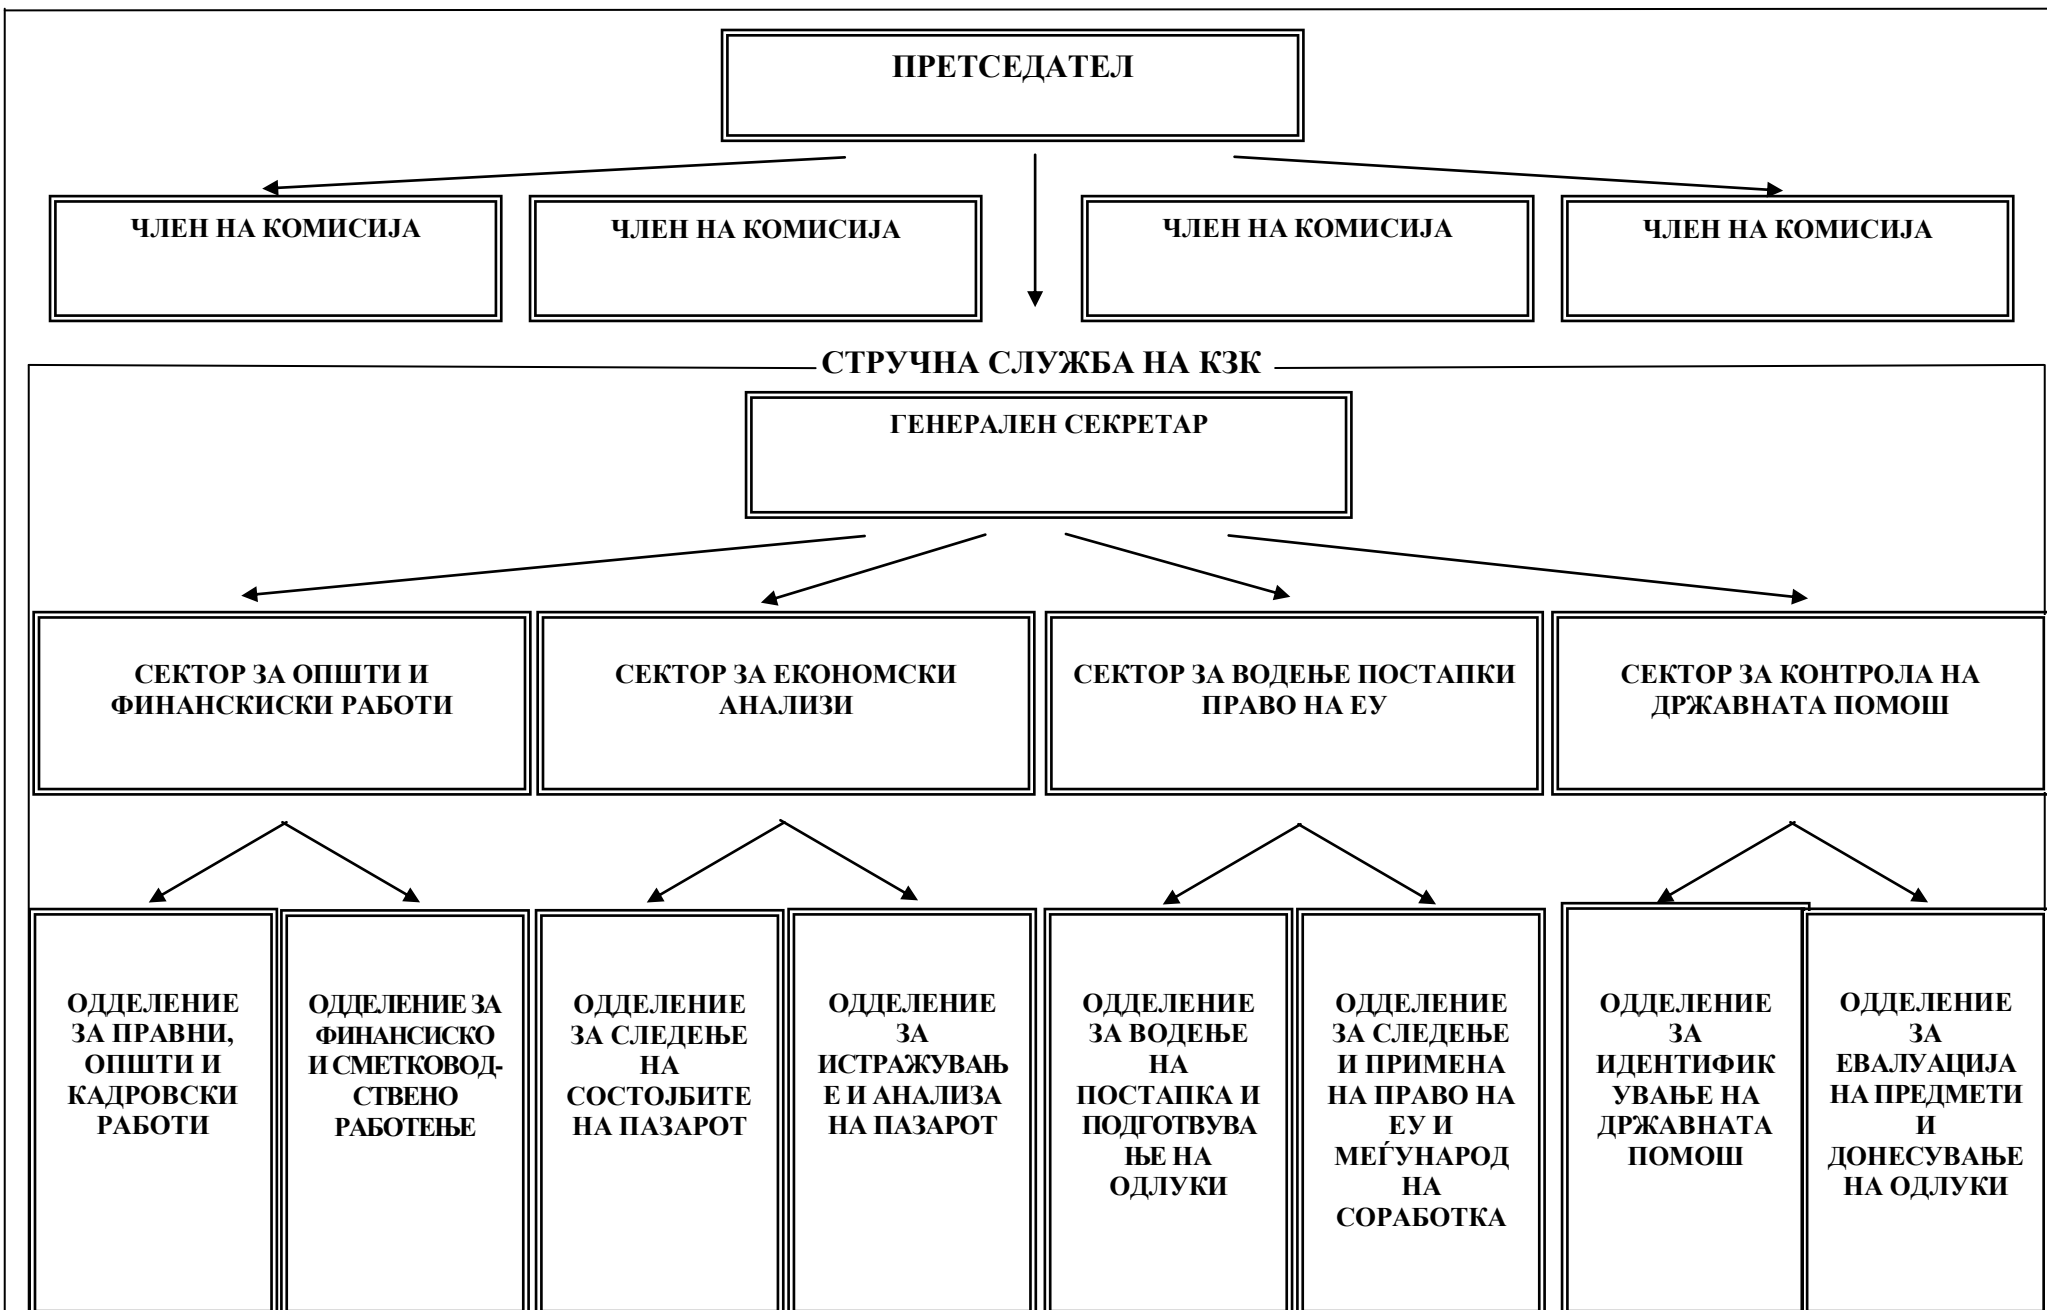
ПРЕТСЕДАТЕЛ

ЧЛЕН НА КОМИСИЈА

ЧЛЕН НА КОМИСИЈА

ЧЛЕН НА КОМИСИЈА

ЧЛЕН НА КОМИСИЈА

СТРУЧНА СЛУЖБА НА КЗК

ГЕНЕРАЛЕН СЕКРЕТАР

СЕКТОР ЗА ОПШТИ И ФИНАНСКИСКИ РАБОТИ

СЕКТОР ЗА ЕКОНОМСКИ АНАЛИЗИ

СЕКТОР ЗА ВОДЕЊЕ ПОСТАПКИ ПРАВО НА ЕУ

СЕКТОР ЗА КОНТРОЛА НА ДРЖАВНАТА ПОМОШ

ОДДЕЛЕНИЕ ЗА ПРАВНИ, ОПШТИ И КАДРОВСКИ РАБОТИ

ОДДЕЛЕНИЕ ЗА ФИНАНСИСКО И СМЕТКОВОДСТВЕНО РАБОТЕЊЕ

ОДДЕЛЕНИЕ ЗА СЛЕДЕЊЕ НА СОСТОЈБИТЕ НА ПАЗАРОТ

ОДДЕЛЕНИЕ ЗА ИСТРАЖУВАЊЕ И АНАЛИЗА НА ПАЗАРОТ

ОДДЕЛЕНИЕ ЗА ВОДЕЊЕ НА ПОСТАПКА И ПОДГОТВУВАЊЕ НА ОДЛУКИ

ОДДЕЛЕНИЕ ЗА СЛЕДЕЊЕ И ПРИМЕНА НА ПРАВО НА ЕУ И МЕЃУНАРОДНА СОРАБОТКА

ОДДЕЛЕНИЕ ЗА ИДЕНТИФИКУВАЊЕ НА ДРЖАВНАТА ПОМОШ

ОДДЕЛЕНИЕ ЗА ЕВАЛУАЦИЈА НА ПРЕДМЕТИ И ДОНЕСУВАЊЕ НА ОДЛУКИ